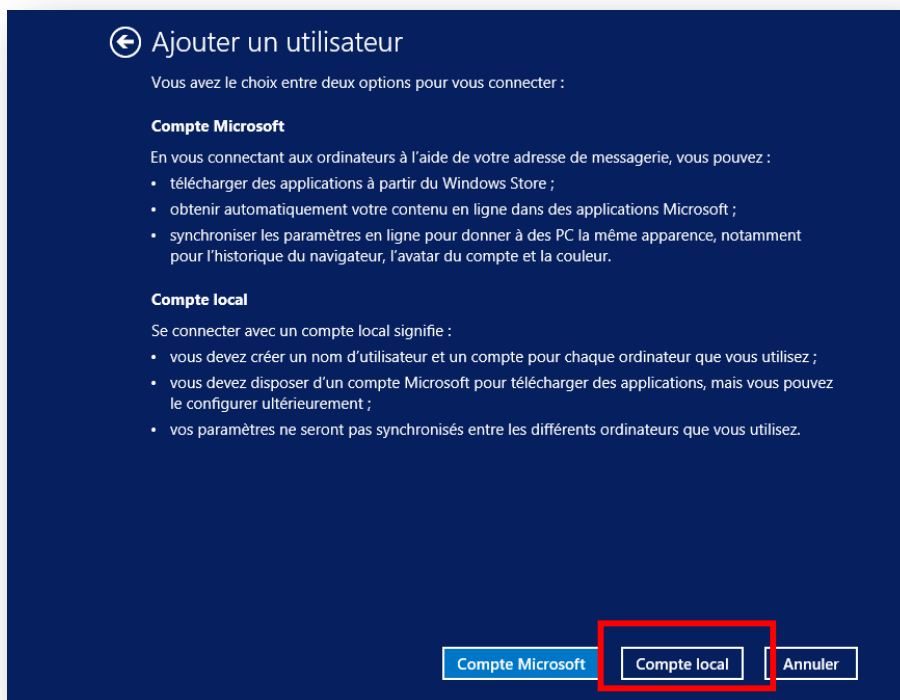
Ajouter un utilisateur

Vous avez le choix entre deux options pour vous connecter :

Compte Microsoft

En vous connectant aux ordinateurs à l'aide de votre adresse de messagerie, vous pouvez :

• télécharger des applications à partir du Windows Store ;

• obtenir automatiquement votre contenu en ligne dans des applications Microsoft ;

• synchroniser les paramètres en ligne pour donner à des PC la même apparence, notamment pour l'historique du navigateur, l'avatar du compte et la couleur.

Compte local

Se connecter avec un compte local signifie :

• vous devez créer un nom d'utilisateur et un compte pour chaque ordinateur que vous utilisez ;

• vous devez disposer d'un compte Microsoft pour télécharger des applications, mais vous pouvez le configurer ultérieurement ;

• vos paramètres ne seront pas synchronisés entre les différents ordinateurs que vous utilisez.

Compte Microsoft Compte local Annuler